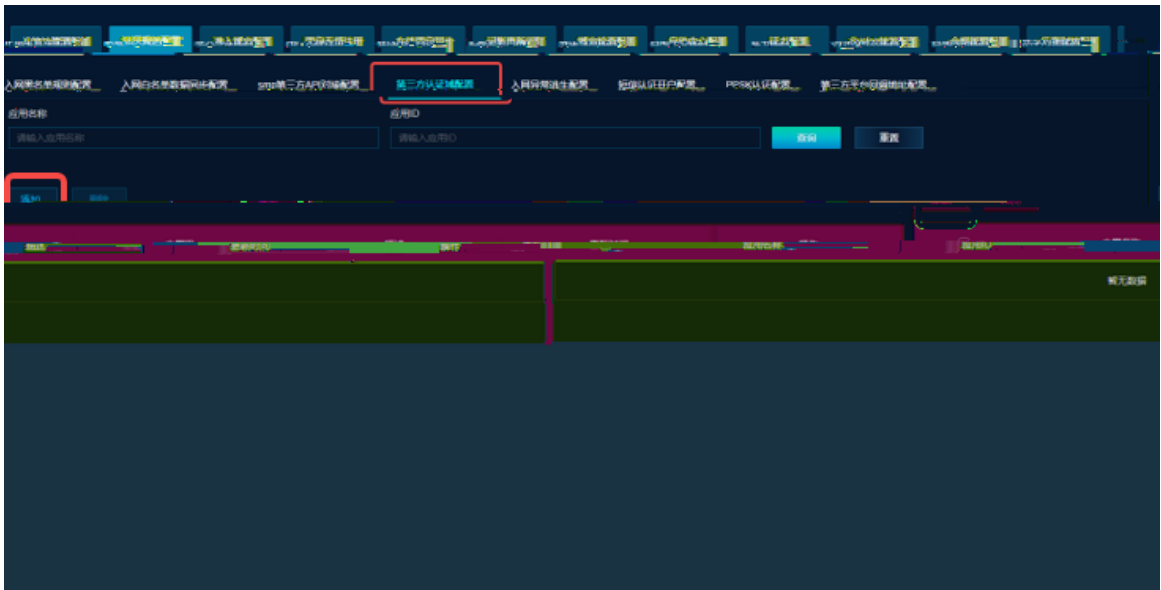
入网黑名单规则配置　入网白名单数据同步配置　sdp第三方API对接配置　第三方认证对接配置　入网异常处理配置　短信认证用户配置　PPSK认证配置　第三方数据对接配置

应用名称
请输入应用名称

应用ID
请输入应用ID

查询　重置

添加　删除

暂无数据